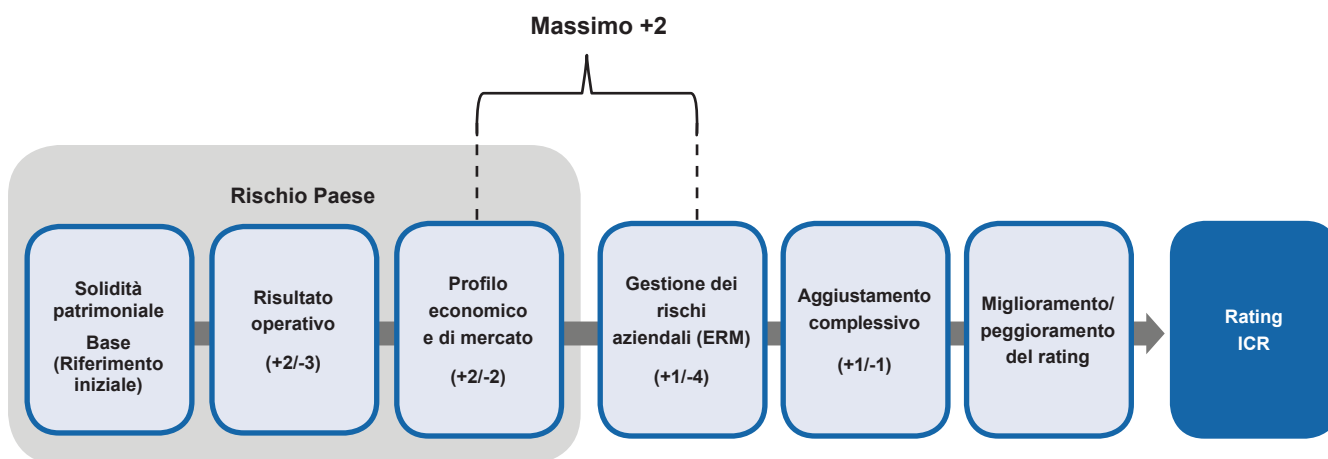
Massimo +2

Rischio Paese

Solidità patrimoniale
Base
(Riferimento iniziale)

Risultato operativo

(+2/-3)

Profilo economico e di mercato

(+2/-2)

Gestione dei rischi aziendali (ERM)

(+1/-4)

Aggiustamento complessivo

(+1/-1)

Miglioramento/ peggioramento del rating

Rating ICR